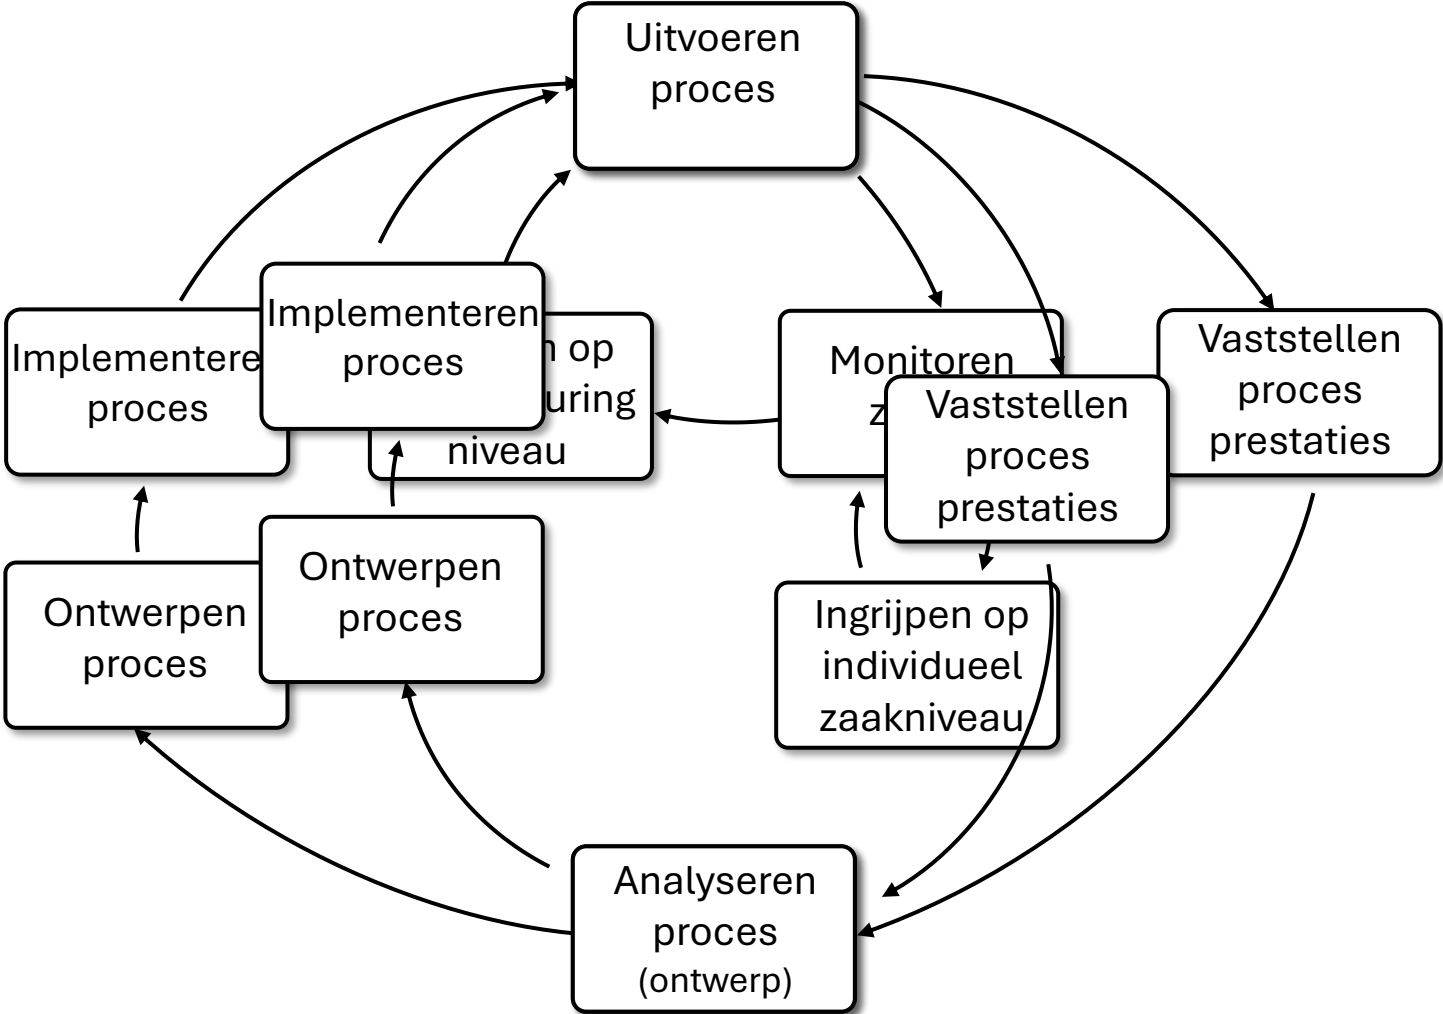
Uitvoeren proces

Implementere proces

Implementeren proces

n op uring niveau

Monitoren z

Vaststellen proces prestaties

Vaststellen proces prestaties

Ontwerpen proces

Ontwerpen proces

Ingrijpen op individueel zaakniveau

Analyseren proces (ontwerp)